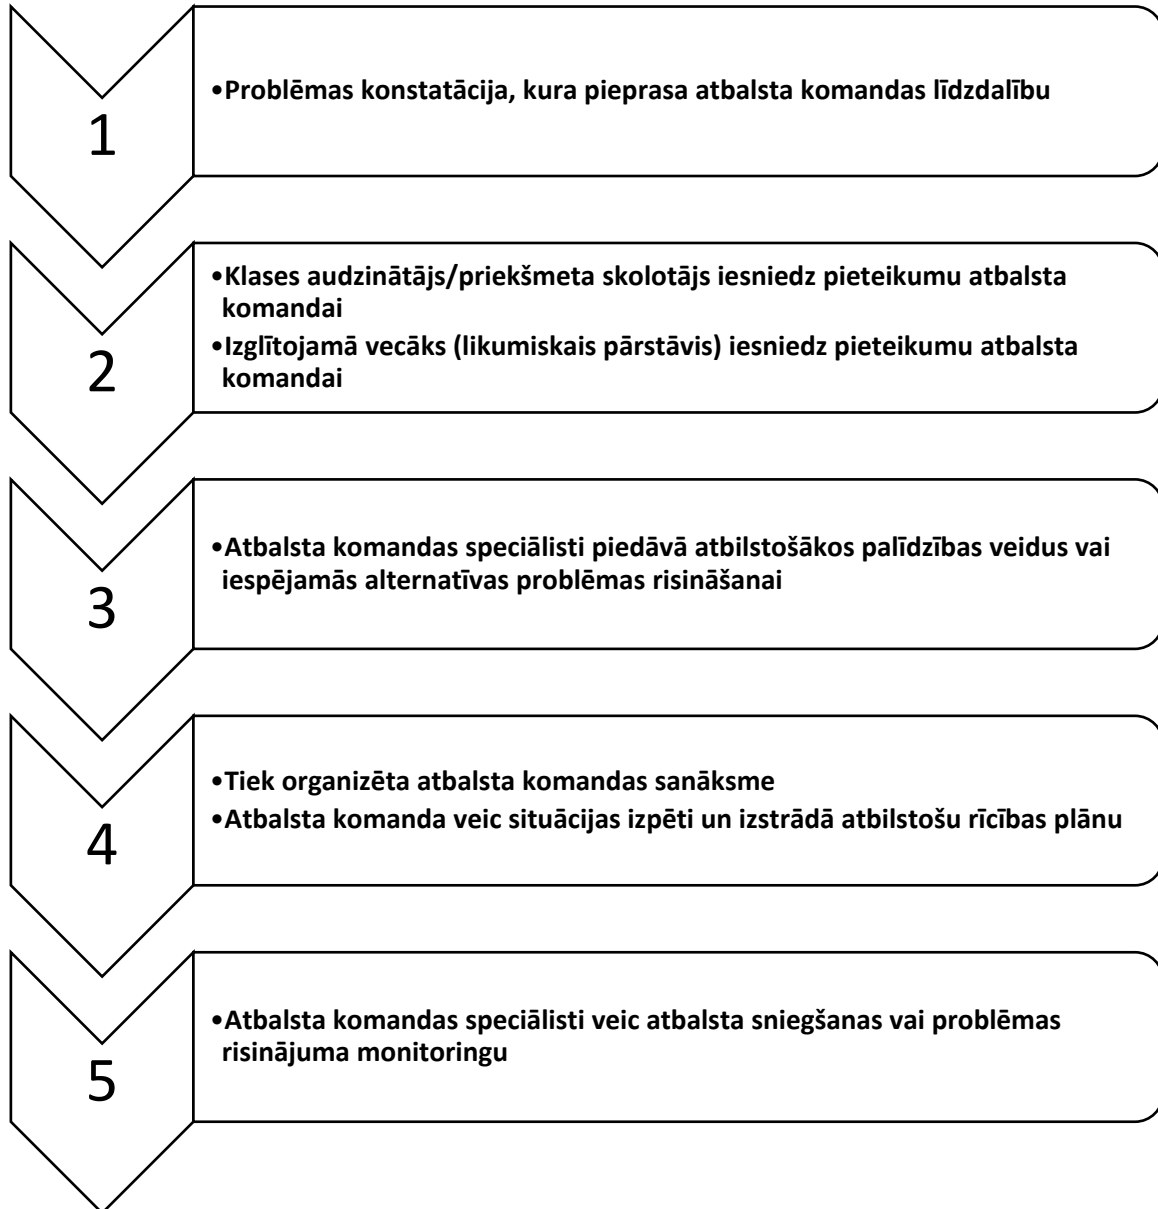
1

•Problēmas konstatācija, kura pieprasa atbalsta komandas līdzdalību

2

•Klases audzinātājs/priekšmeta skolotājs iesniedz pieteikumu atbalsta komandai
•Izglītojamā vecāks (likumiskais pārstāvis) iesniedz pieteikumu atbalsta komandai

3

•Atbalsta komandas speciālisti piedāvā atbilstošākos palīdzības veidus vai iespējamās alternatīvas problēmas risināšanai

4

•Tiek organizēta atbalsta komandas sanāksme
•Atbalsta komanda veic situācijas izpēti un izstrādā atbilstošu rīcības plānu

5

•Atbalsta komandas speciālisti veic atbalsta sniegšanas vai problēmas risinājuma monitoringu